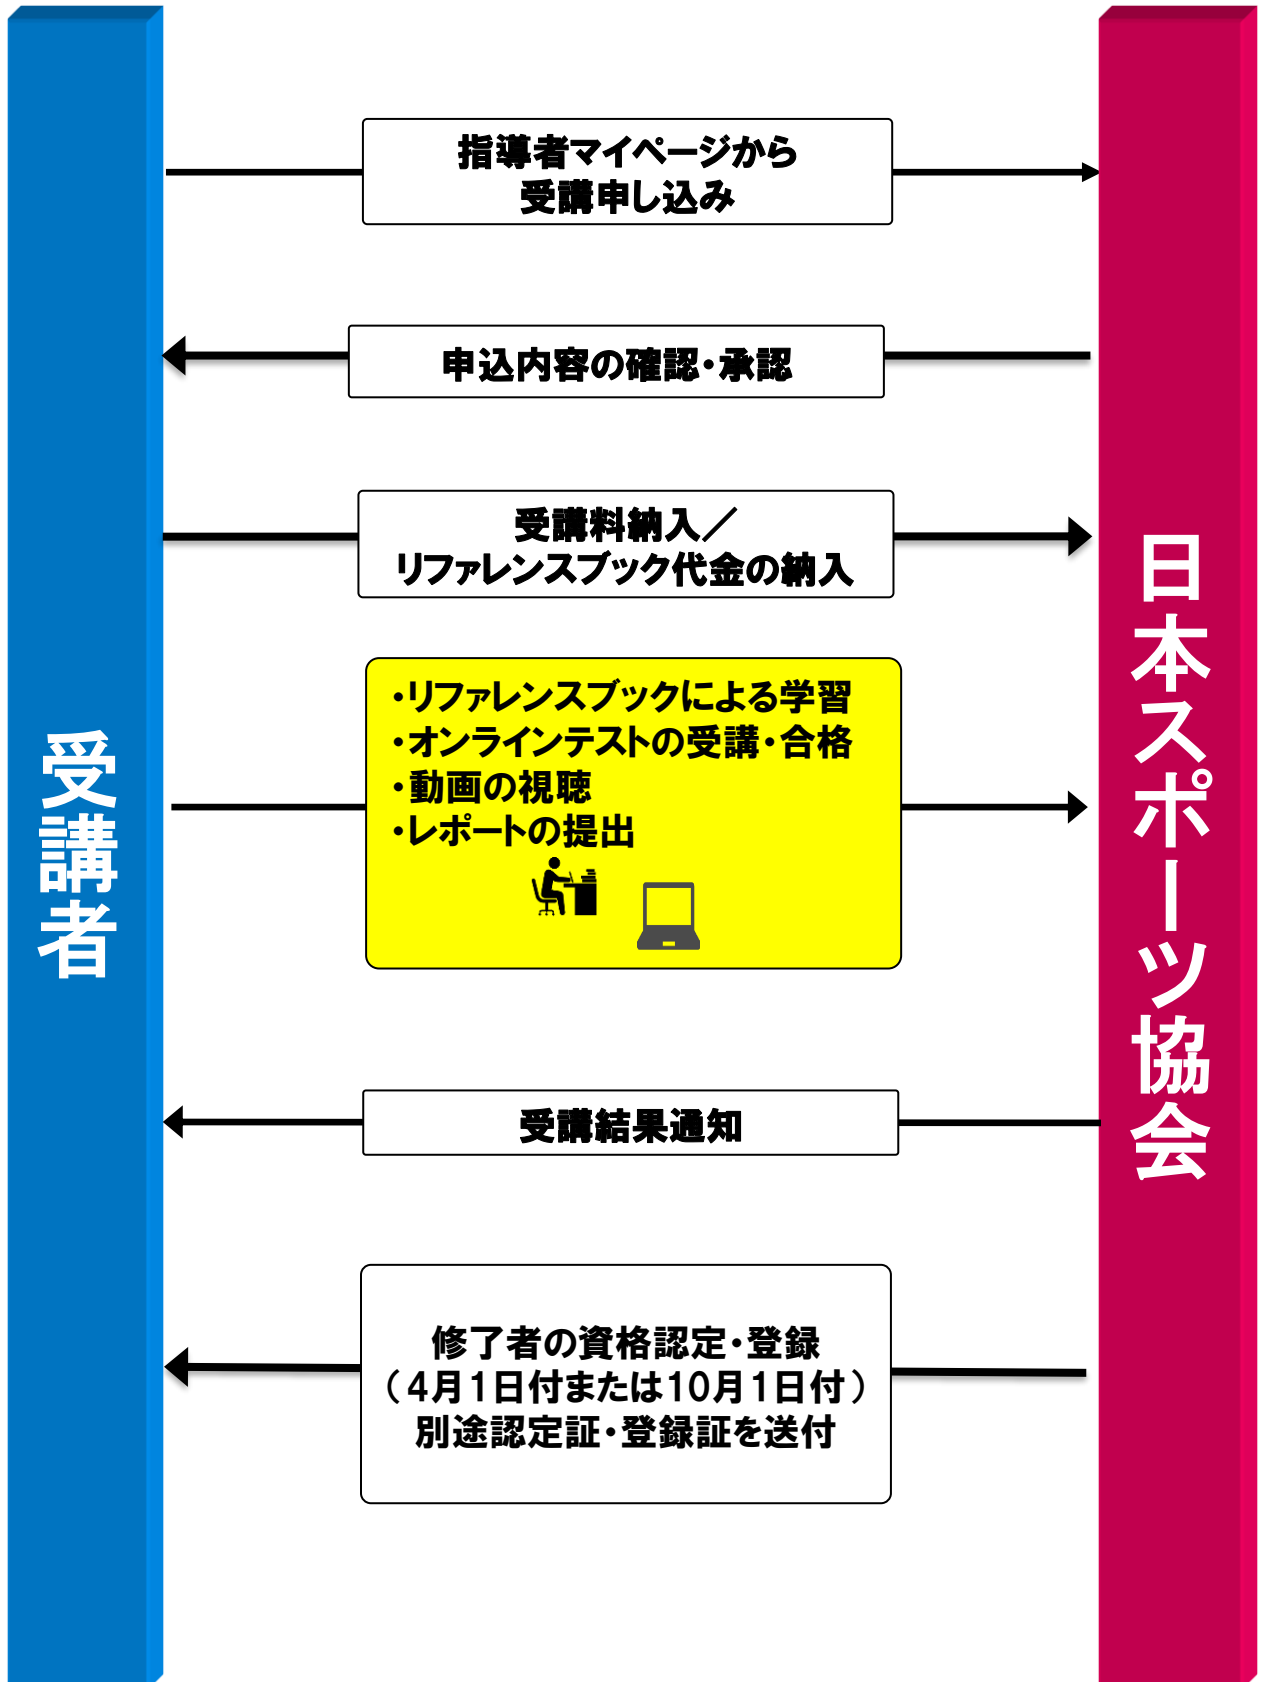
受講者

指導者マイページから
受講申し込み

申込内容の確認・承認

受講料納入／
リファレンスブック代金の納入

・リファレンスブックによる学習
・オンラインテストの受講・合格
・動画の視聴
・レポートの提出

受講結果通知

修了者の資格認定・登録
（4月1日付または10月1日付）
別途認定証・登録証を送付

日本スポーツ協会